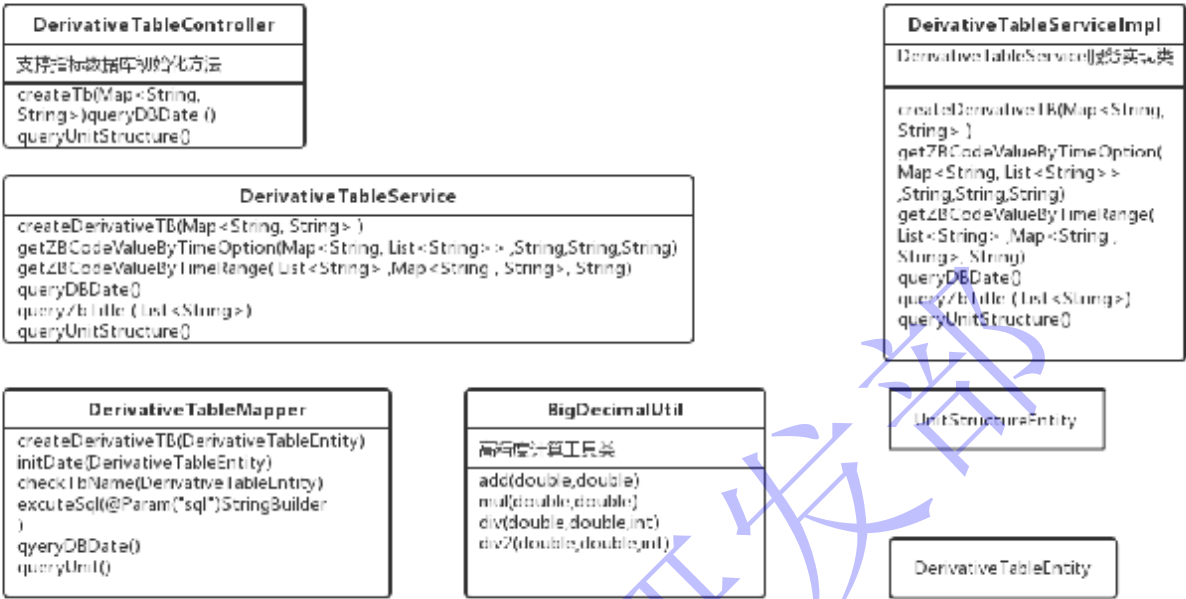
DerivativeTableController

支持指标数据库驱动化方法

createTb(Map<String, String>)queryDBDate ()
queryUnitStructure()

DerivativeTableService

createDerivativeTB(Map<String, String>)
getZBCodeValueByTimeOption(Map<String, List<String>>,String,String,String)
getZBCodeValueByTimeRange(List<String>,Map<String , String>, String)
queryDBDate()
queryZbTitle (List<String>)
queryUnitStructure()

DeivativeTableServiceImpl

DerivativeTableService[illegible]实现类

createDerivativeTB(Map<String, String>)
getZBCodeValueByTimeOption(Map<String, List<String>>,String,String,String)
getZBCodeValueByTimeRange(List<String>,Map<String , String>, String)
queryDBDate()
queryZbTitle (List<String>)
queryUnitStructure()

DerivativeTableMapper

createDerivativeTB(DerivativeTableEntity)
initDate(DerivativeTableEntity)
checkTbName(DerivativeTableEntity)
excuteSql(@Param("sql")StringBuilder
)
qyeryDBDate()
queryUnit()

BigDecimalUtil

高精度计算工具类

add(double,double)
mul(double,double)
div(double,double,int)
div2(double,double,int)

UnitStructureEntity

DerivativeTableEntity